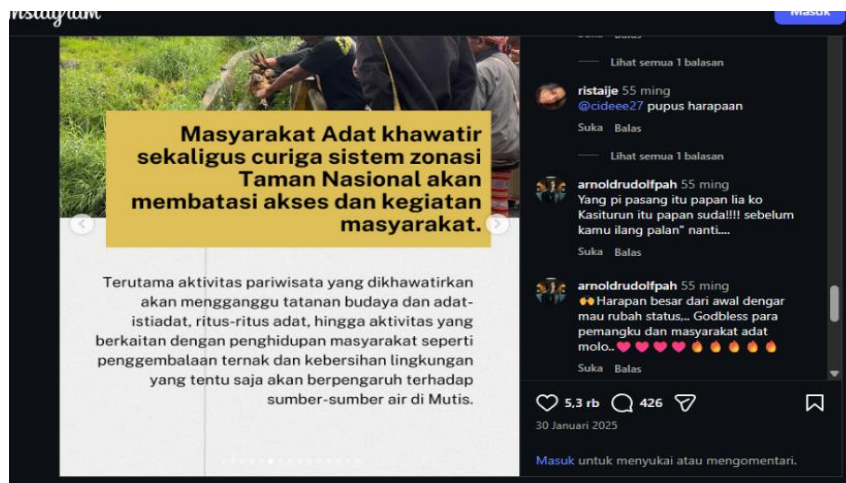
Instagram

Masuk

Masyarakat Adat khawatir sekaligus curiga sistem zonasi Taman Nasional akan membatasi akses dan kegiatan masyarakat.

Terutama aktivitas pariwisata yang dikhawatirkan akan mengganggu tatanan budaya dan adat-istiadat, ritus-ritus adat, hingga aktivitas yang berkaitan dengan penghidupan masyarakat seperti penggembalaan ternak dan kebersihan lingkungan yang tentu saja akan berpengaruh terhadap sumber-sumber air di Mutis.

Suka Balas

Lihat semua 1 balasan

ristaije 55 ming
@cideee27 pupus harapaan
Suka Balas

Lihat semua 1 balasan

arnoldrudolfpah 55 ming
Yang pi pasang itu papan lia ko Kasiturun itu papan suda!!!! sebelum kamu ilang palan" nanti....
Suka Balas

arnoldrudolfpah 55 ming
🙌Harapan besar dari awal dengar mau rubah status,.. Godbless para pemangku dan masyarakat adat molo..❤️❤️❤️❤️🔥🔥🔥🔥🔥
Suka Balas

5,3 rb 426

30 Januari 2025

Masuk untuk menyukai atau mengomentari.